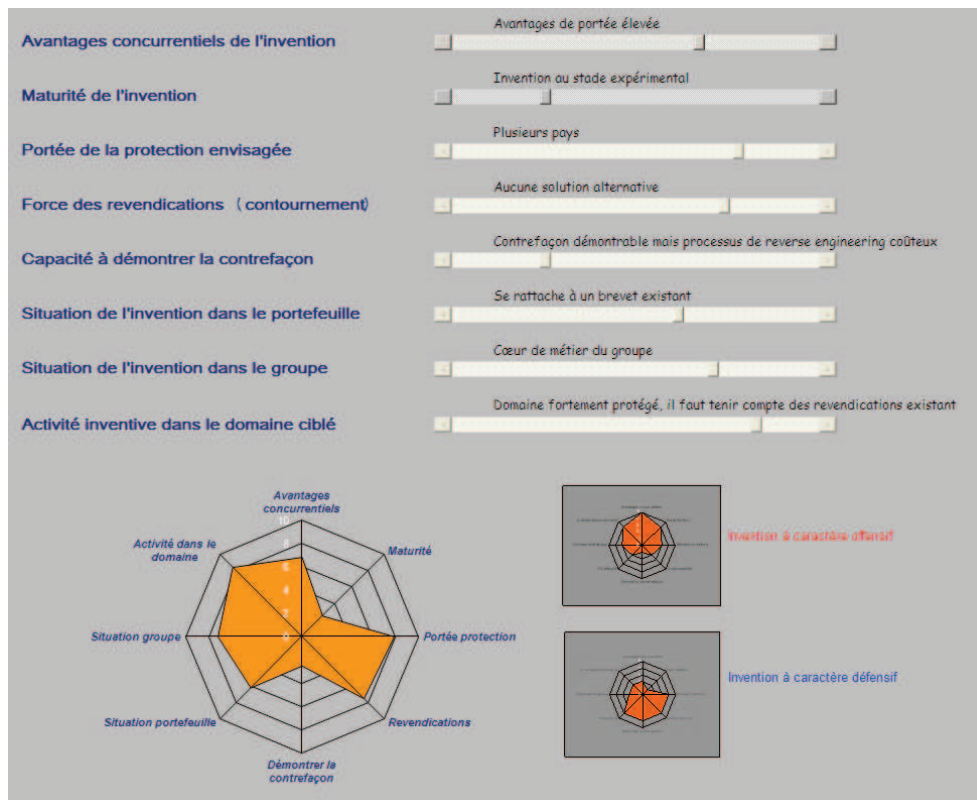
Avantages concurrentiels de l'invention

Avantages de portée élevée

Maturité de l'invention

Invention au stade expérimental

Portée de la protection envisagée

Plusieurs pays

Force des revendications (contournement)

Aucune solution alternative

Capacité à démontrer la contrefaçon

Contrefaçon démontrable mais processus de reverse engineering coûteux

Situation de l'invention dans le portefeuille

Se rattache à un brevet existant

Situation de l'invention dans le groupe

Cœur de métier du groupe

Activité inventive dans le domaine ciblé

Domaine fortement protégé, il faut tenir compte des revendications existant

Avantages concurrentiels

10

8

6

4

2

0

Maturité

Portée protection

Revendications

Démontrer la contrefaçon

Situation portefeuille

Situation groupe

Activité dans le domaine

Invention à caractère offensif

Invention à caractère défensif